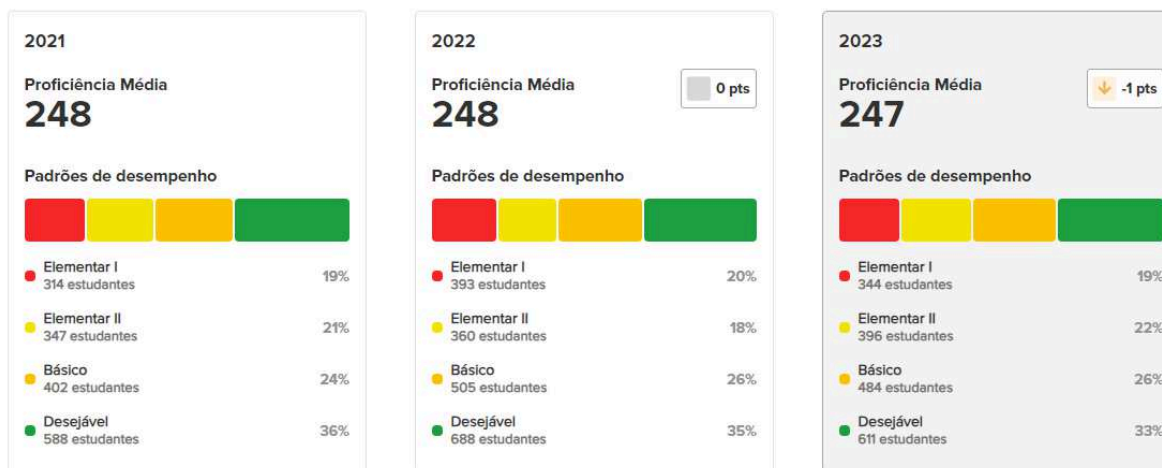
2021

Proficiência Média
248

Padrões de desempenho

Elementar I
314 estudantes
19%

Elementar II
347 estudantes
21%

Básico
402 estudantes
24%

Desejável
588 estudantes
36%

2022

Proficiência Média
248
0 pts

Padrões de desempenho

Elementar I
393 estudantes
20%

Elementar II
360 estudantes
18%

Básico
505 estudantes
26%

Desejável
688 estudantes
35%

2023

Proficiência Média
247
-1 pts

Padrões de desempenho

Elementar I
344 estudantes
19%

Elementar II
396 estudantes
22%

Básico
484 estudantes
26%

Desejável
611 estudantes
33%